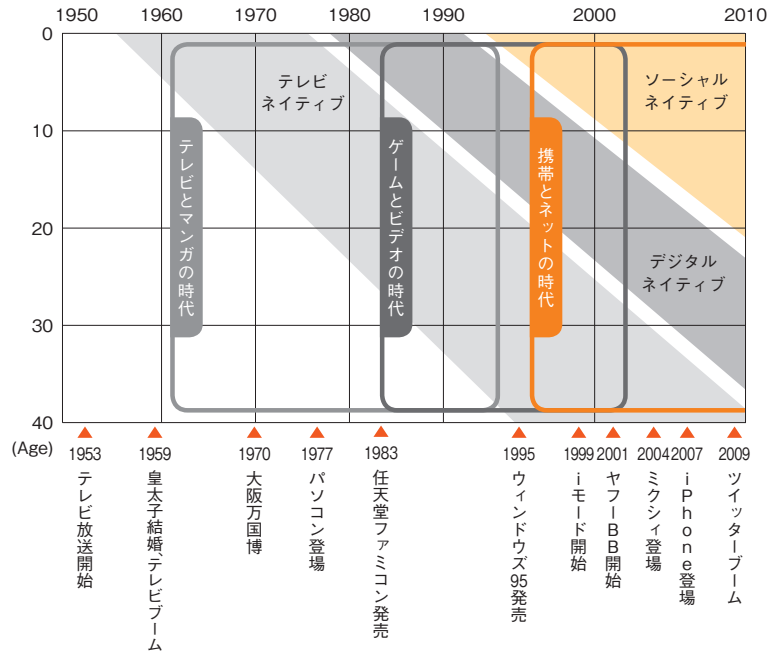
1950 1960 1970 1980 1990 2000 2010

0
10
20
30
40
(Age)

テレビネイティブ

ソーシャルネイティブ

デジタルネイティブ

テレビとマンガの時代

ゲームとビデオの時代

携帯とネットの時代

1953 テレビ放送開始
1959 皇太子結婚、テレビブーム
1970 大阪万国博
1977 パソコン登場
1983 任天堂ファミコン発売
1995 ウィンドウズ95発売
1999 iモード開始
2001 ヤフーBB開始
2004 ミクシィ登場
2007 iPhone登場
2009 ツイッターブーム